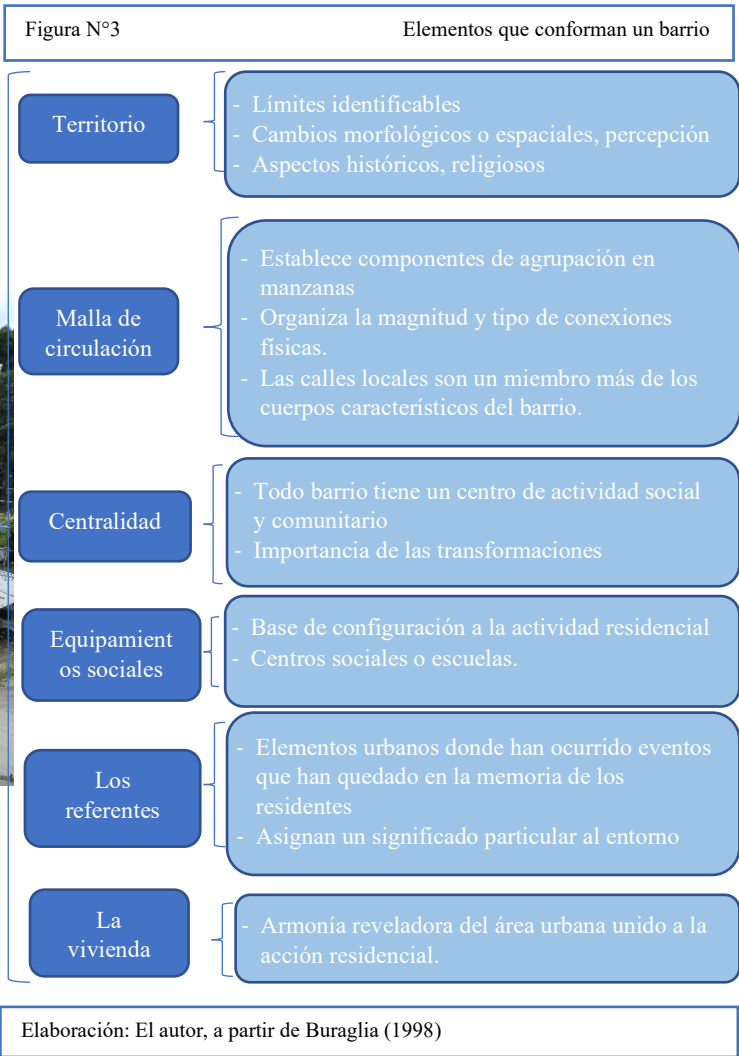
Figura N°3 Elementos que conforman un barrio

Territorio

- Límites identificables
- Cambios morfológicos o espaciales, percepción
- Aspectos históricos, religiosos

Malla de circulación

- Establece componentes de agrupación en manzanas
- Organiza la magnitud y tipo de conexiones físicas.
- Las calles locales son un miembro más de los cuerpos característicos del barrio.

Centralidad

- Todo barrio tiene un centro de actividad social y comunitario
- Importancia de las transformaciones

Equipamientos sociales

- Base de configuración a la actividad residencial
- Centros sociales o escuelas.

Los referentes

- Elementos urbanos donde han ocurrido eventos que han quedado en la memoria de los residentes
- Asignan un significado particular al entorno

La vivienda

- Armonía reveladora del área urbana unido a la acción residencial.

Elaboración: El autor, a partir de Buraglia (1998)